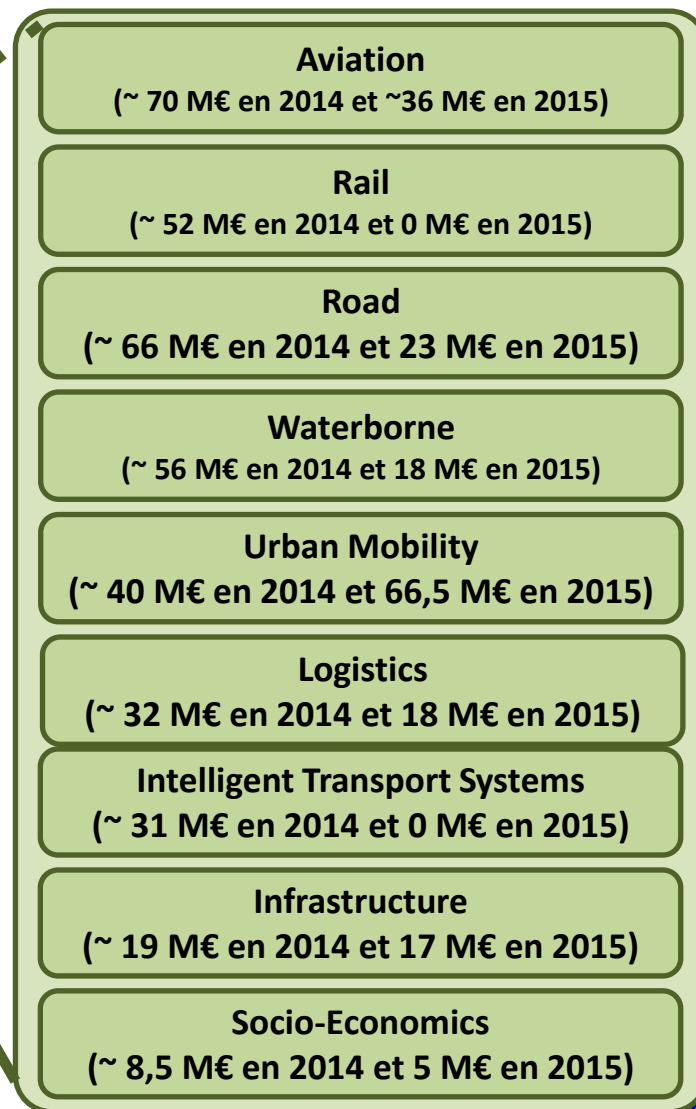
Aviation
(~ 70 M€ en 2014 et ~36 M€ en 2015)

Rail
(~ 52 M€ en 2014 et 0 M€ en 2015)

Road
(~ 66 M€ en 2014 et 23 M€ en 2015)

Waterborne
(~ 56 M€ en 2014 et 18 M€ en 2015)

Urban Mobility
(~ 40 M€ en 2014 et 66,5 M€ en 2015)

Logistics
(~ 32 M€ en 2014 et 18 M€ en 2015)

Intelligent Transport Systems
(~ 31 M€ en 2014 et 0 M€ en 2015)

Infrastructure
(~ 19 M€ en 2014 et 17 M€ en 2015)

Socio-Economics
(~ 8,5 M€ en 2014 et 5 M€ en 2015)